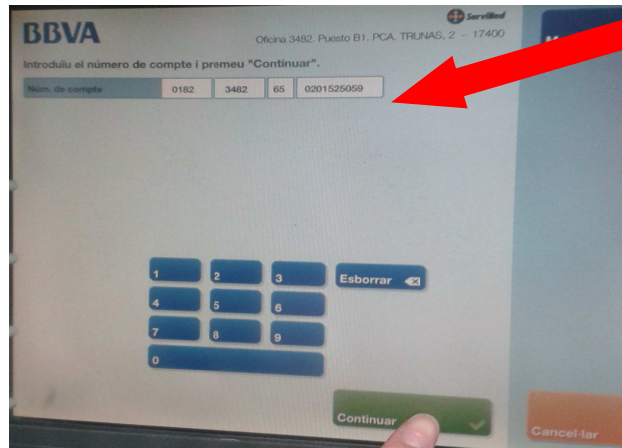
BBVA

ServiRed

Oficina 3482. Puesto B1. PCA. TRUNAS, 2 - 17400

Introduïu el número de compte i premeu "Continuar".

| Núm. de compte | 0182 | 3482 | 65 | 0201525059 |
|---|---|---|---|---|

1 2 3

4 5 6

7 8 9

0

Esborrar

Continuar

Cancel·lar